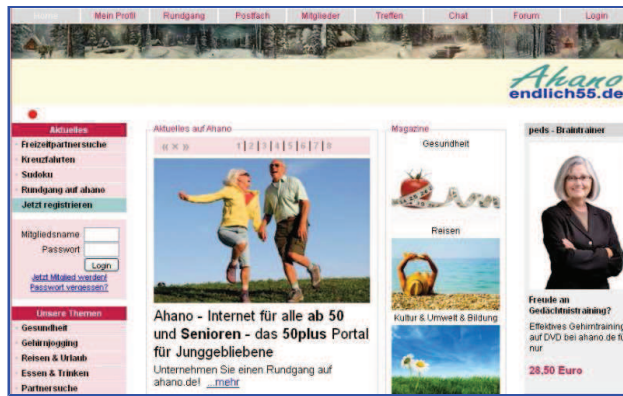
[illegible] Mein Profil Rundgang Postfach Mitglieder Treffen Chat Forum Login

Ahano
endlich55.de

Aktuelles
Freizeitpartnersuche
Kreuzfahrten
Sudoku
Rundgang auf ahano
Jetzt registrieren

Mitgliedsname
Passwort
Login
Jetzt Mitglied werden!
Passwort vergessen?

Unsere Themen
Gesundheit
Gehirnjogging
Reisen & Urlaub
Essen & Trinken
Partnersuche

Aktuelles auf Ahano
« × » 1 | 2 | 3 | 4 | 5 | 6 | 7 | 8

Ahano - Internet für alle ab 50 und Senioren - das 50plus Portal für Junggebliebene
Unternehmen Sie einen Rundgang auf ahano.de! ...mehr

Magazine
Gesundheit
Reisen
Kultur & Umwelt & Bildung

peds - Braintrainer
Freude an Gedächtnistraining?
Effektives Gehirntraining auf DVD bei ahano.de f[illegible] nur
28,50 Euro